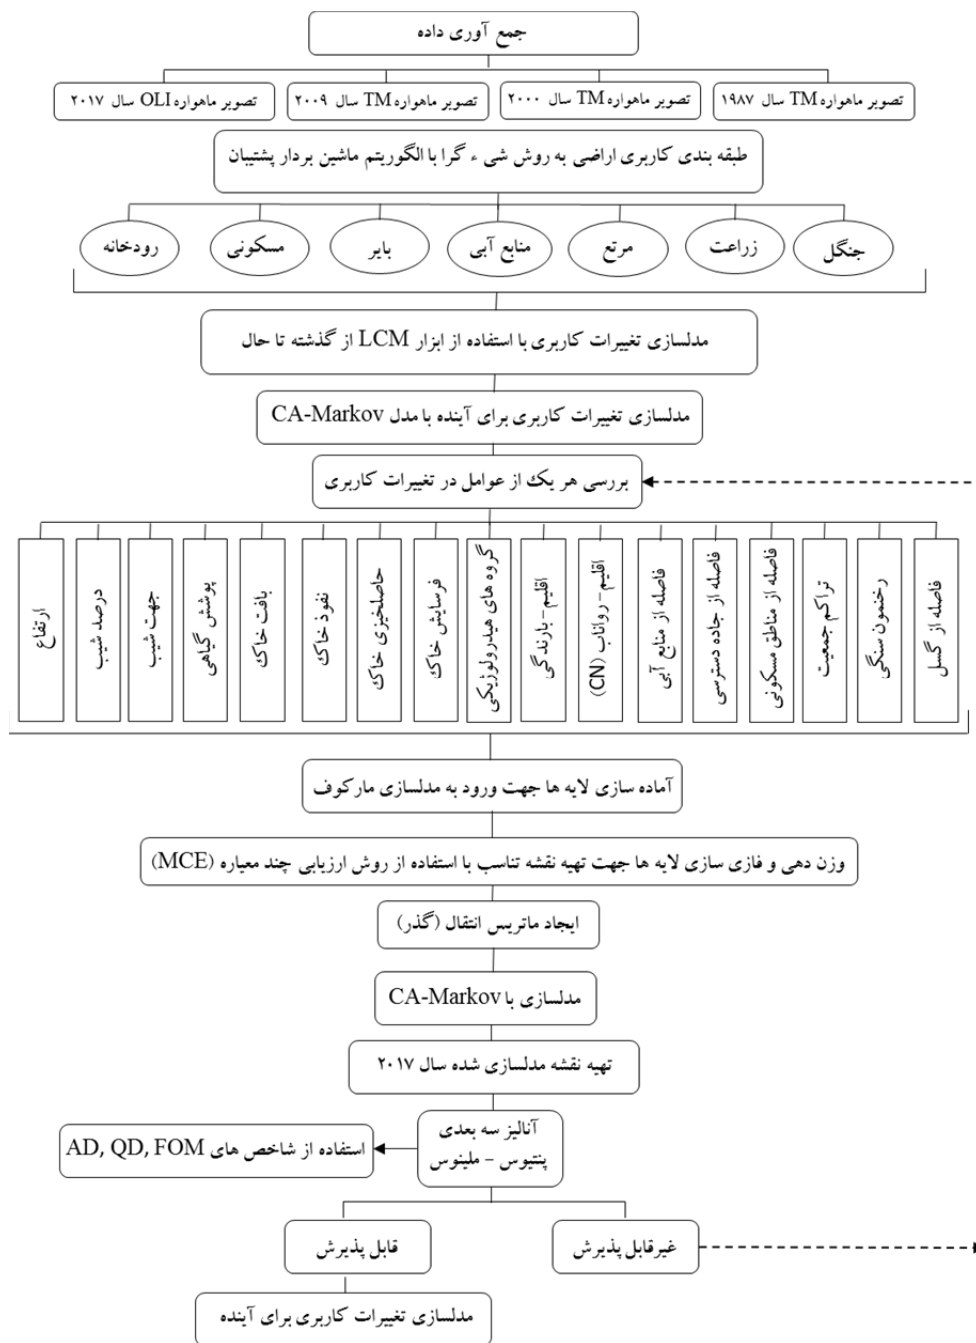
جمع آوری داده

تصویر ماهواره TM سال ۱۹۸۷

تصویر ماهواره TM سال ۲۰۰۰

تصویر ماهواره TM سال ۲۰۰۹

تصویر ماهواره OLI سال ۲۰۱۷

طبقه بندی کاربری اراضی به روش شی ء گرا با الگوریتم ماشین بردار پشتیبان

جنگل

زراعت

مرتع

منابع آبی

بایر

مسکونی

رودخانه

مدلسازی تغییرات کاربری با استفاده از ابزار LCM از گذشته تا حال

مدلسازی تغییرات کاربری برای آینده با مدل CA-Markov

بررسی هر یک از عوامل در تغییرات کاربری

فاصله از گسل

رخنمون سنگی

تراکم جمعیت

فاصله از مناطق مسکونی

فاصله از جاده دسترسی

فاصله از منابع آبی

اقلیم - رواناب (CN)

اقلیم - بارندگی

گروه های هیدرولوژیکی

فرسایش خاک

حاصلخیزی خاک

نفوذ خاک

بافت خاک

پوشش گیاهی

جهت شیب

درصد شیب

ارتفاع

آماده سازی لایه ها جهت ورود به مدلسازی مارکوف

وزن دهی و فازی سازی لایه ها جهت تهیه نقشه تناسب با استفاده از روش ارزیابی چند معیاره (MCE)

ایجاد ماتریس انتقال (گذر)

مدلسازی با CA-Markov

تهیه نقشه مدلسازی شده سال ۲۰۱۷

آنالیز سه بعدی پنتیوس - ملینوس

استفاده از شاخص های AD, QD, FOM

غیرقابل پذیرش

قابل پذیرش

مدلسازی تغییرات کاربری برای آینده